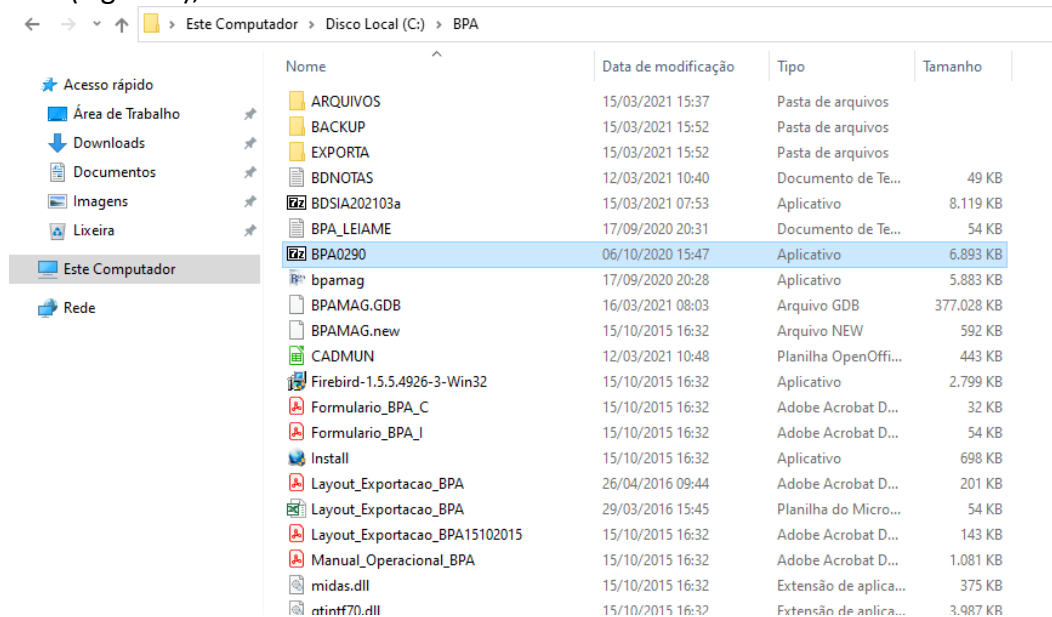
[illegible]

Este Computador › Disco Local (C:) › BPA

Acesso rápido
Área de Trabalho
Downloads
Documentos
Imagens
Lixeira
Este Computador
Rede

| Nome | Data de modificação | Tipo | Tamanho |
|---|---|---|---|
| ARQUIVOS | 15/03/2021 15:37 | Pasta de arquivos | |
| BACKUP | 15/03/2021 15:52 | Pasta de arquivos | |
| EXPORTA | 15/03/2021 15:52 | Pasta de arquivos | |
| BDNOTAS | 12/03/2021 10:40 | Documento de Te... | 49 KB |
| BDSIA202103a | 15/03/2021 07:53 | Aplicativo | 8.119 KB |
| BPA_LEIAME | 17/09/2020 20:31 | Documento de Te... | 54 KB |
| BPA0290 | 06/10/2020 15:47 | Aplicativo | 6.893 KB |
| bpamag | 17/09/2020 20:28 | Aplicativo | 5.883 KB |
| BPAMAG.GDB | 16/03/2021 08:03 | Arquivo GDB | 377.028 KB |
| BPAMAG.new | 15/10/2015 16:32 | Arquivo NEW | 592 KB |
| CADMUN | 12/03/2021 10:48 | Planilha OpenOffi... | 443 KB |
| Firebird-1.5.5.4926-3-Win32 | 15/10/2015 16:32 | Aplicativo | 2.799 KB |
| Formulario_BPA_C | 15/10/2015 16:32 | Adobe Acrobat D... | 32 KB |
| Formulario_BPA_I | 15/10/2015 16:32 | Adobe Acrobat D... | 54 KB |
| Install | 15/10/2015 16:32 | Aplicativo | 698 KB |
| Layout_Exportacao_BPA | 26/04/2016 09:44 | Adobe Acrobat D... | 201 KB |
| Layout_Exportacao_BPA | 29/03/2016 15:45 | Planilha do Micro... | 54 KB |
| Layout_Exportacao_BPA15102015 | 15/10/2015 16:32 | Adobe Acrobat D... | 143 KB |
| Manual_Operacional_BPA | 15/10/2015 16:32 | Adobe Acrobat D... | 1.081 KB |
| midas.dll | 15/10/2015 16:32 | Extensão de aplica... | 375 KB |
| qtintf70.dll | 15/10/2015 16:32 | Extensão de aplica... | 3.987 KB |